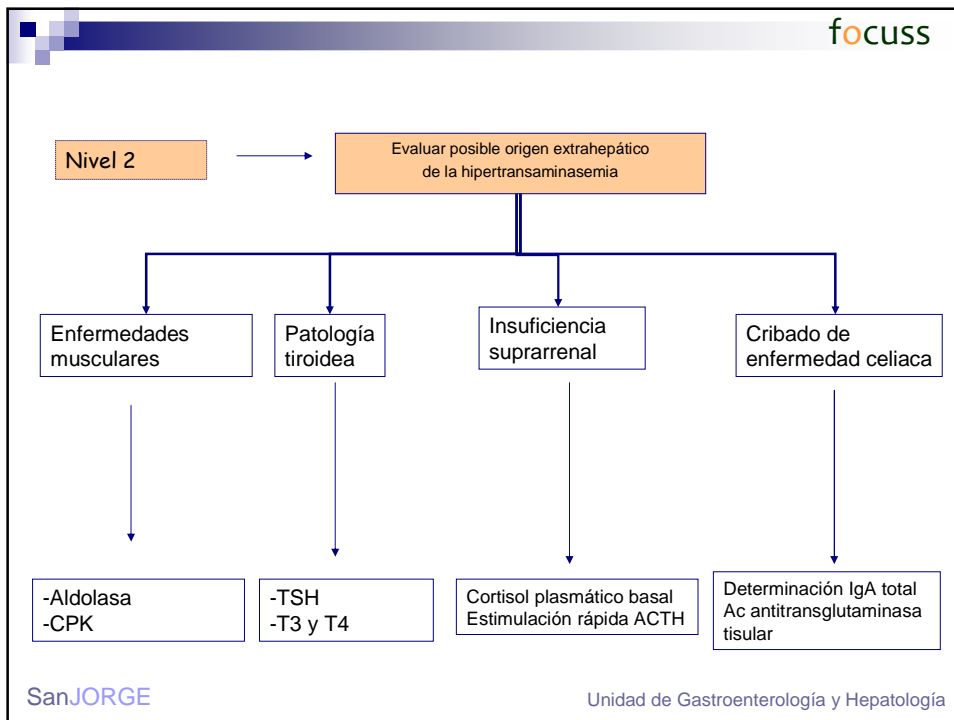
focuss

Nivel 2

Evaluar posible origen extrahepático de la hipertransaminasemia

Enfermedades musculares

Patología tiroidea

Insuficiencia suprarrenal

Cribado de enfermedad celiaca

-Aldolasa
-CPK

-TSH
-T3 y T4

Cortisol plasmático basal
Estimulación rápida ACTH

Determinación IgA total
Ac antitransglutaminasa tisular

SanJORGE

Unidad de Gastroenterología y Hepatología